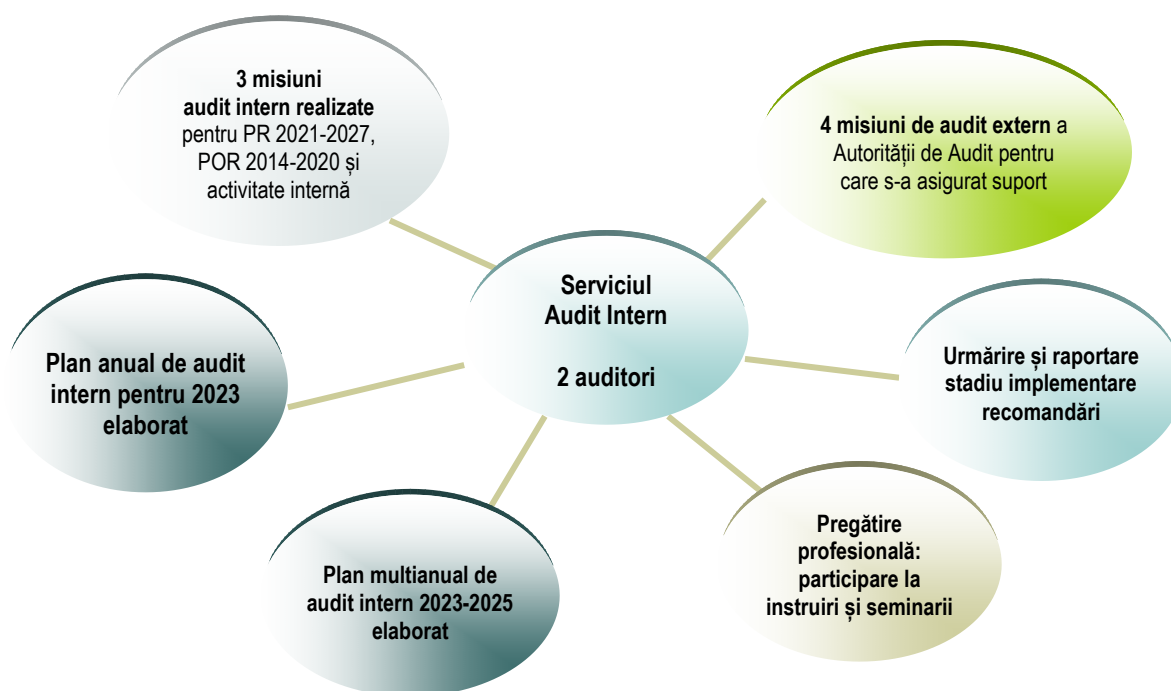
3 misiuni audit intern realizate pentru PR 2021-2027, POR 2014-2020 și activitate internă

4 misiuni de audit extern a Autorității de Audit pentru care s-a asigurat suport

Serviciul Audit Intern

2 auditori

Plan anual de audit intern pentru 2023 elaborat

Urmărire și raportare stadiu implementare recomandări

Plan multianual de audit intern 2023-2025 elaborat

Pregătire profesională: participare la instruiri și seminarii